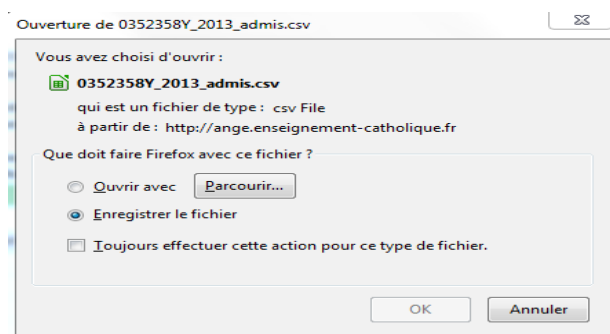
Ouverture de 0352358Y_2013_admis.csv

Vous avez choisi d'ouvrir :

0352358Y_2013_admis.csv

qui est un fichier de type : csv File

à partir de : http://ange.enseignement-catholique.fr

Que doit faire Firefox avec ce fichier ?

Ouvrir avec Parcourir...

Enregistrer le fichier

Toujours effectuer cette action pour ce type de fichier.

OK Annuler